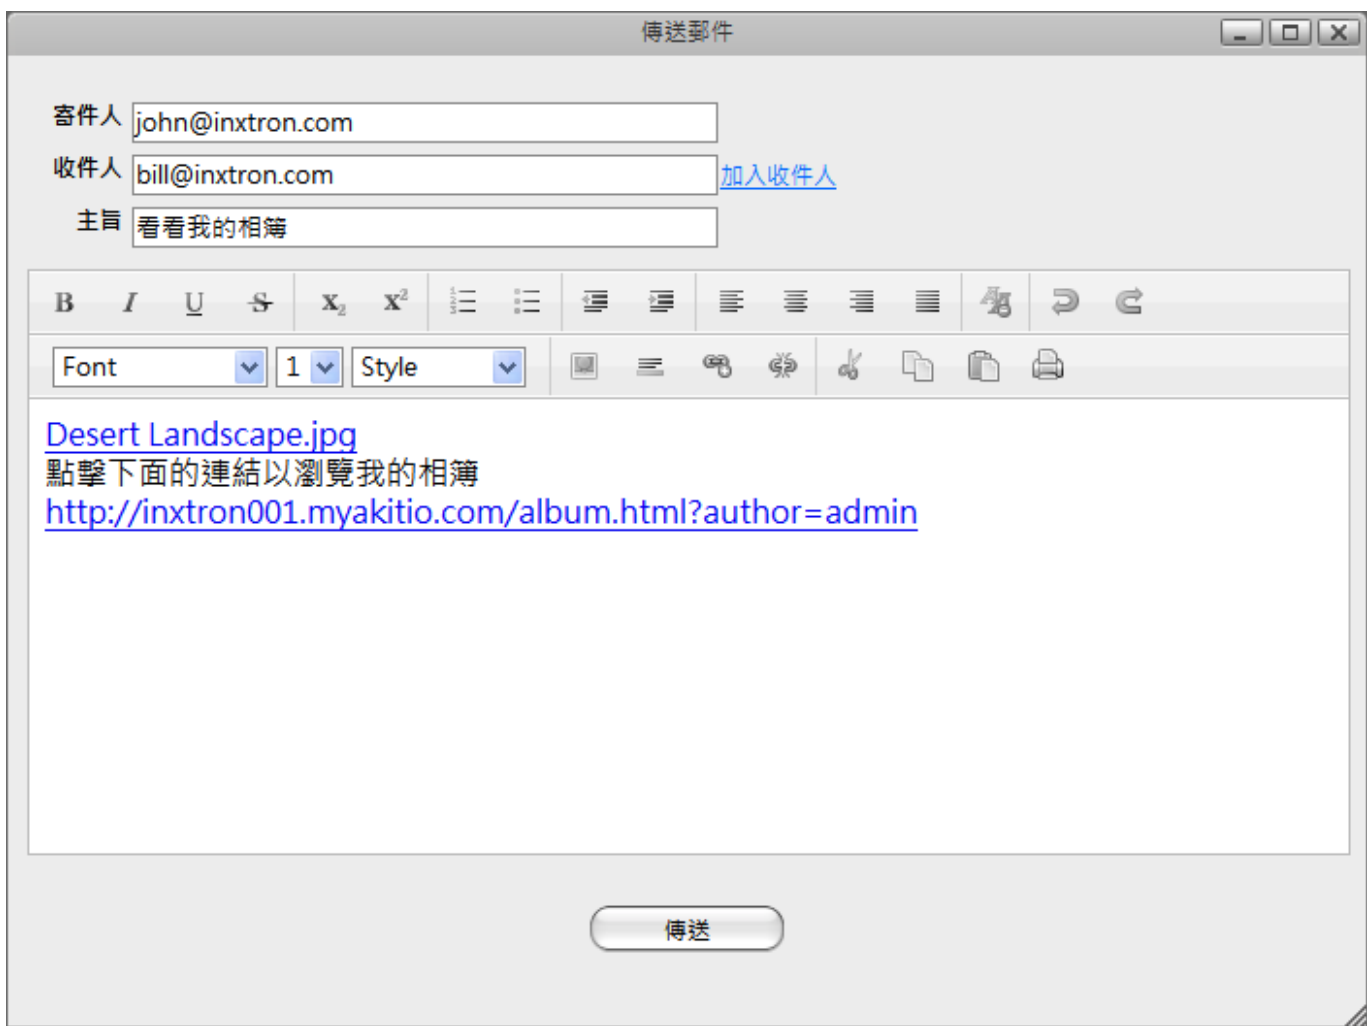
傳送郵件

寄件人 john@inxtron.com
收件人 bill@inxtron.com 加入收件人
主旨 看看我的相簿

B I U S $X_2$ $X^2$

Font 1 Style

Desert Landscape.jpg
點擊下面的連結以瀏覽我的相簿
http://inxtron001.myakitio.com/album.html?author=admin

傳送